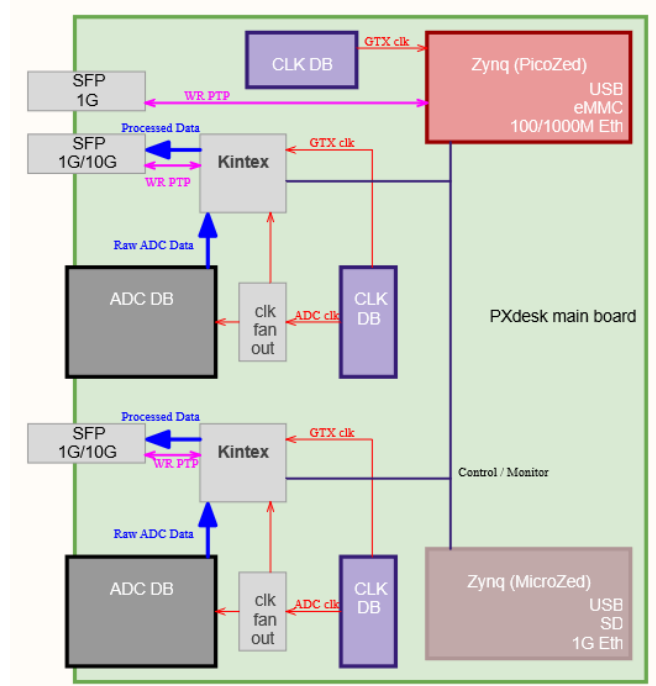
CLK DB

GTX clk

Zynq (PicoZed)
USB
eMMC
100/1000M Eth

SFP
1G

WR PTP

Processed Data

SFP
1G/10G

WR PTP

Kintex

GTX clk

Raw ADC Data

ADC DB

clk
fan
out

ADC clk

CLK
DB

PXdesk main board

Processed Data

SFP
1G/10G

WR PTP

Kintex

GTX clk

Control / Monitor

Raw ADC Data

ADC DB

clk
fan
out

ADC clk

CLK
DB

Zynq (MicroZed)
USB
SD
1G Eth